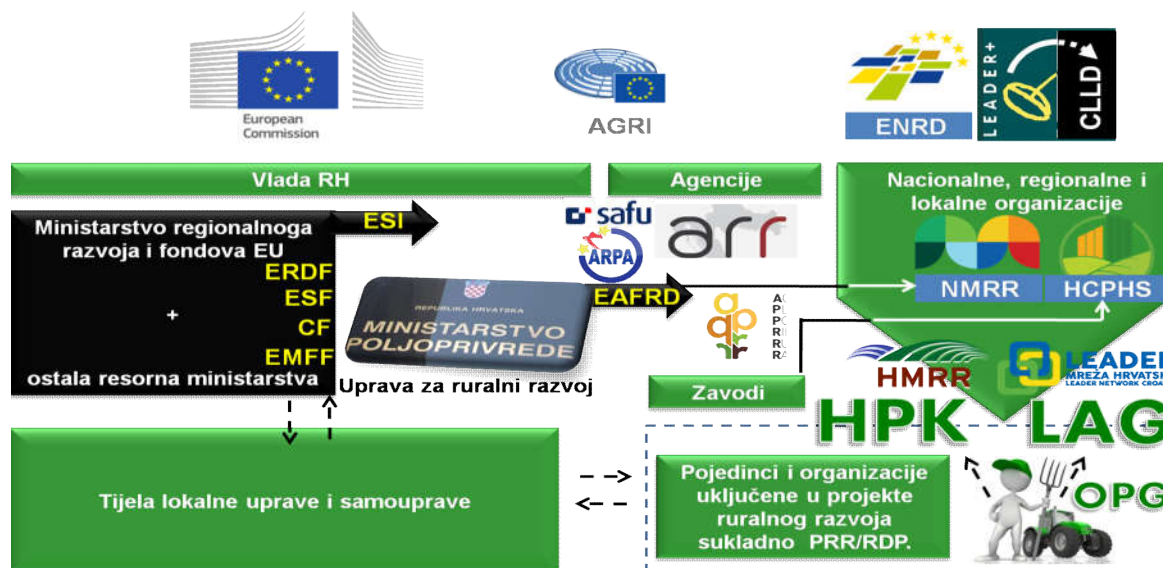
European Commission

AGRI

ENRD

LEADER+

CLLD

Vlada RH

Agencije

Nacionalne, regionalne i lokalne organizacije

Ministarstvo regionalnoga razvoja i fondova EU
ERDF
ESF
+
CF
EMFF
ostala resorna ministarstva

ESI

safu

ARPA

arr

EAFRD

REPUBLIKA HRVATSKA
MINISTARSTVO POLJOPRIVREDE

Uprava za ruralni razvoj

AG
AP
PO
RI
RU
RA

NMRR

HCPHS

HMRR

LEADER
MREŽA HRVATSK
LEADER NETWORK CROA

Zavodi

HPK

LAG

OPG

Tijela lokalne uprave i samouprave

Pojedinci i organizacije uključene u projekte ruralnog razvoja sukladno PRR/RDP.